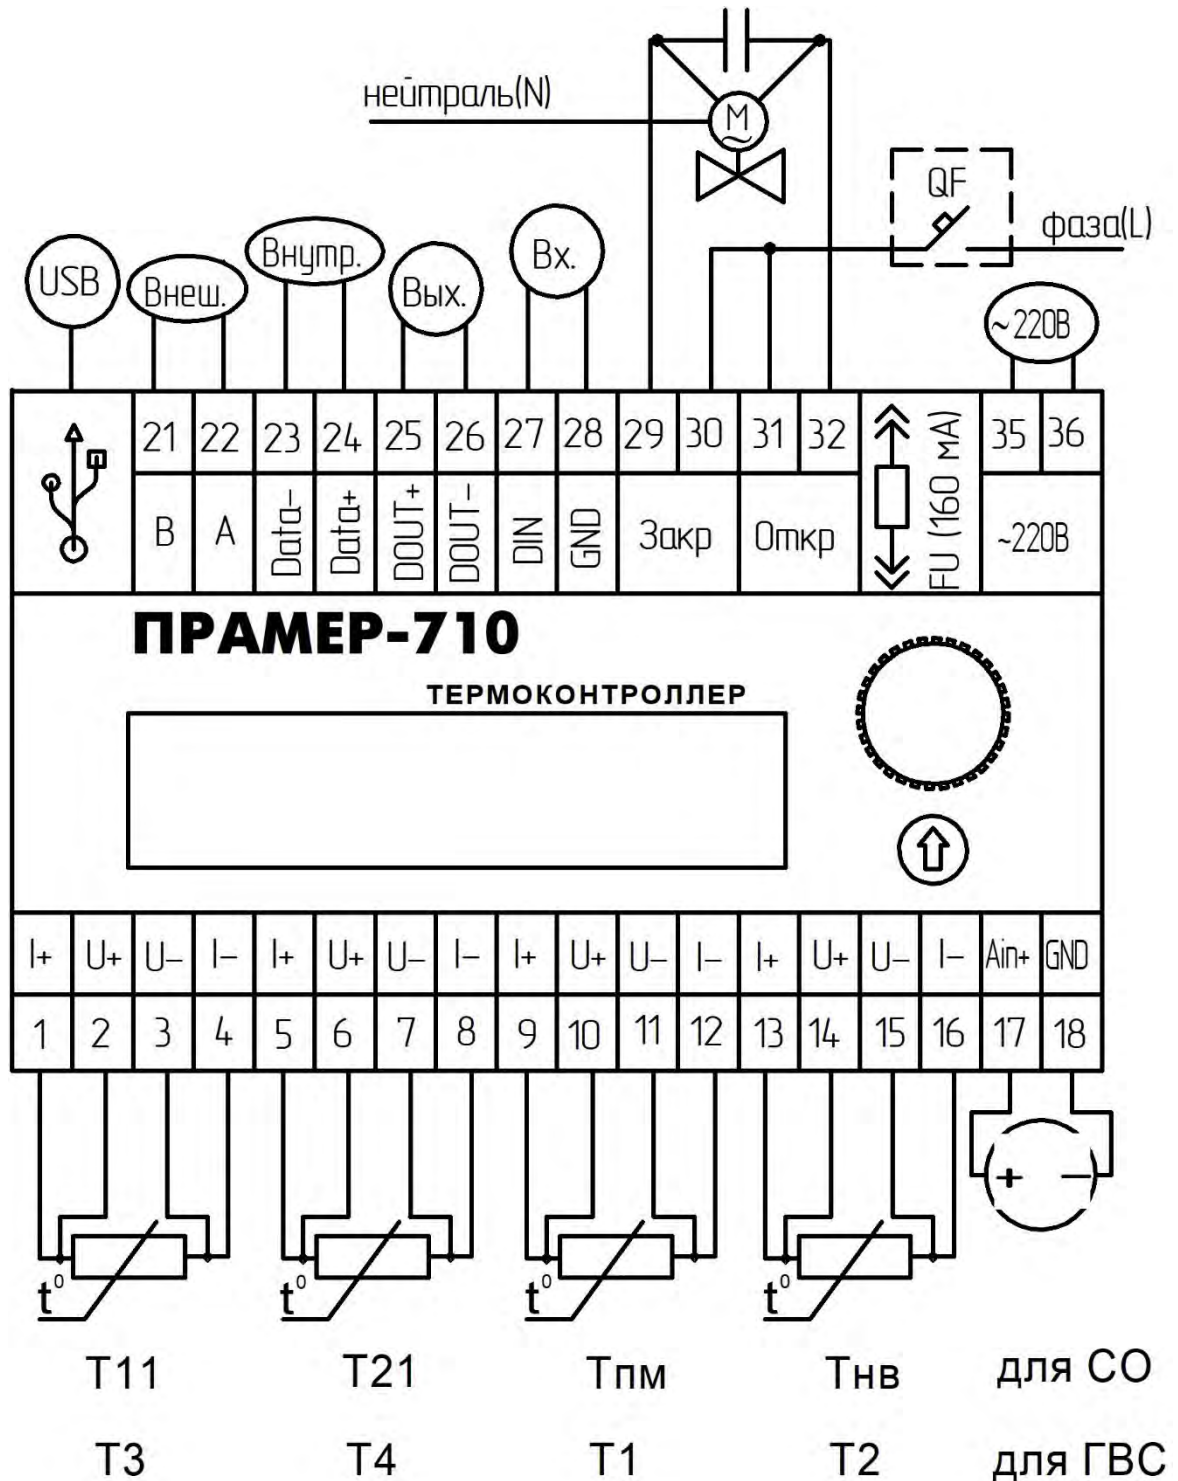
нейтраль(N)

M

QF

фаза(L)

USB

Внеш.

Внутр.

Вых.

Вх.

~220В

| | 21 | 22 | 23 | 24 | 25 | 26 | 27 | 28 | 29 | 30 | 31 | 32 | | 35 | 36 |
|---|---|---|---|---|---|---|---|---|---|---|---|---|---|---|---|
| | B | A | Data– | Data+ | DOUT+ | DOUT– | DIN | GND | Закр | | Откр | | FU (160 мА) | ~220В | |

ПРАМЕР-710

ТЕРМОКОНТРОЛЛЕР

| I+ | U+ | U– | I– | I+ | U+ | U– | I– | I+ | U+ | U– | I– | I+ | U+ | U– | I– | Ain+ | GND |
|---|---|---|---|---|---|---|---|---|---|---|---|---|---|---|---|---|---|
| 1 | 2 | 3 | 4 | 5 | 6 | 7 | 8 | 9 | 10 | 11 | 12 | 13 | 14 | 15 | 16 | 17 | 18 |

+ –

t°

t°

t°

t°

T11 T21 Tпм Tнв для СО

T3 T4 T1 T2 для ГВС